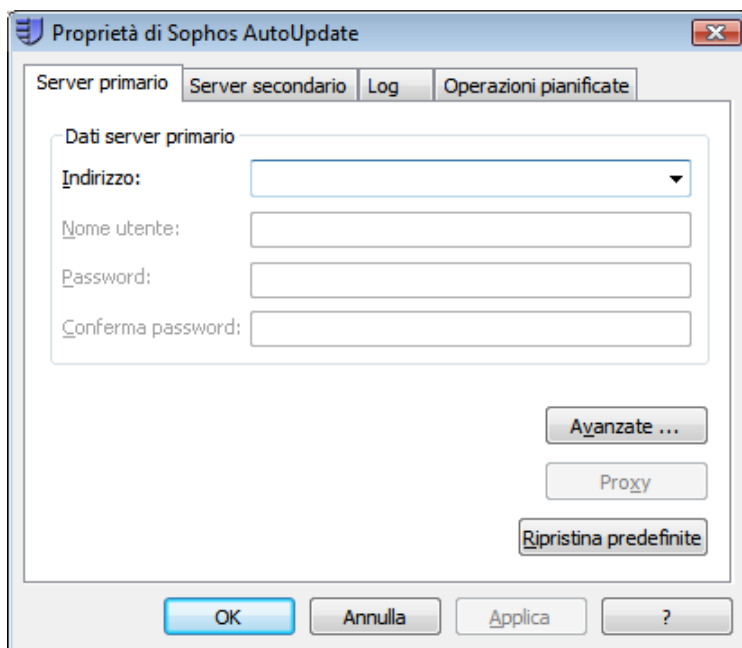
Proprietà di Sophos AutoUpdate

Server primario | Server secondario | Log | Operazioni pianificate

Dati server primario

Indirizzo:

Nome utente:

Password:

Conferma password:

Avanzate ...

Proxy

Ripristina predefinite

OK | Annulla | Applica | ?